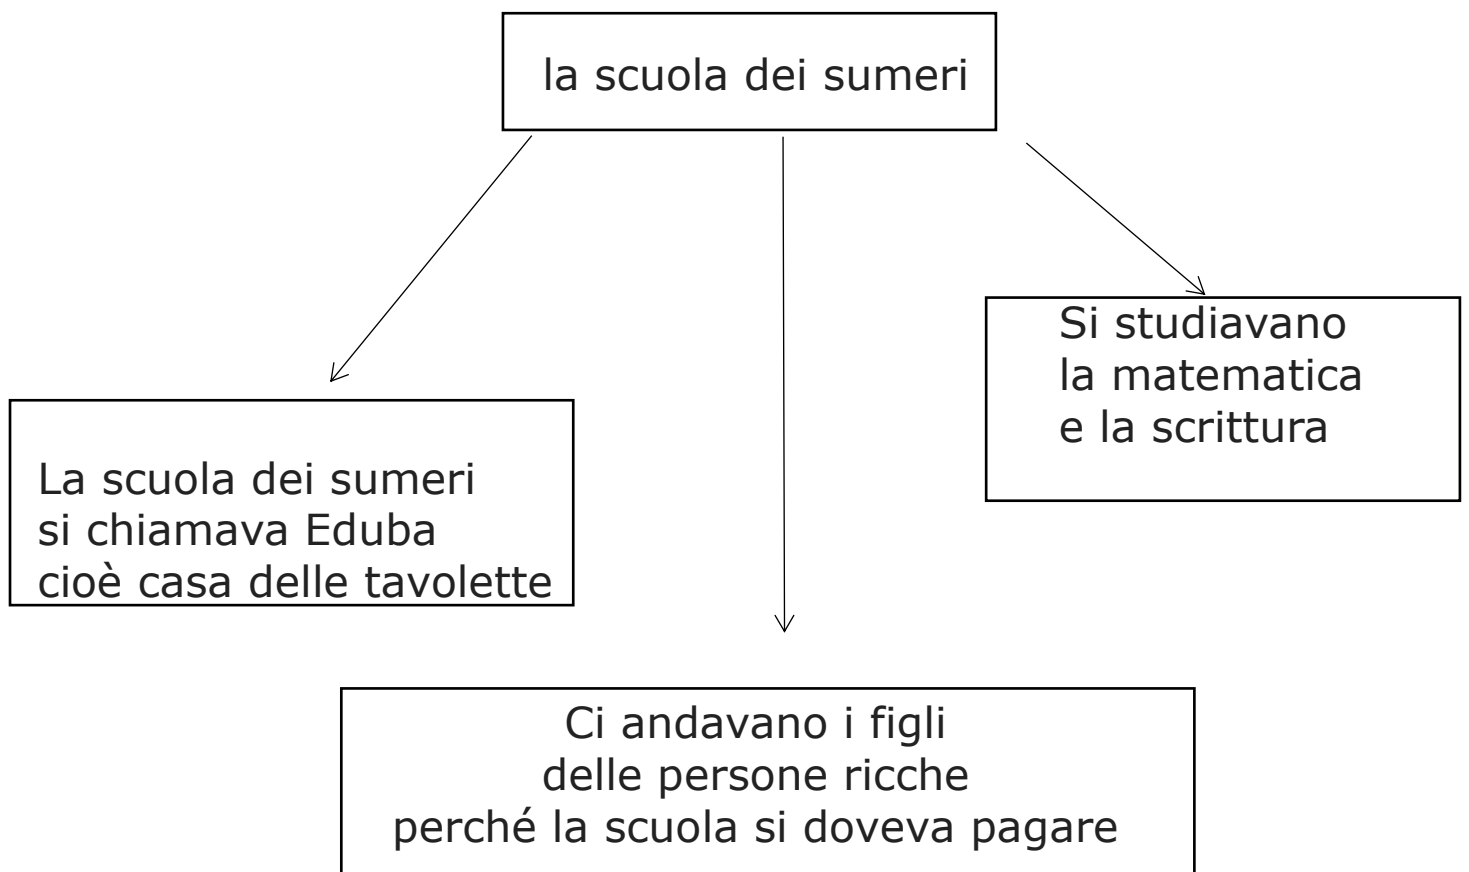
la scuola dei sumeri

La scuola dei sumeri si chiamava Eduba cioè casa delle tavolette

Si studiavano la matematica e la scrittura

Ci andavano i figli delle persone ricche perché la scuola si doveva pagare